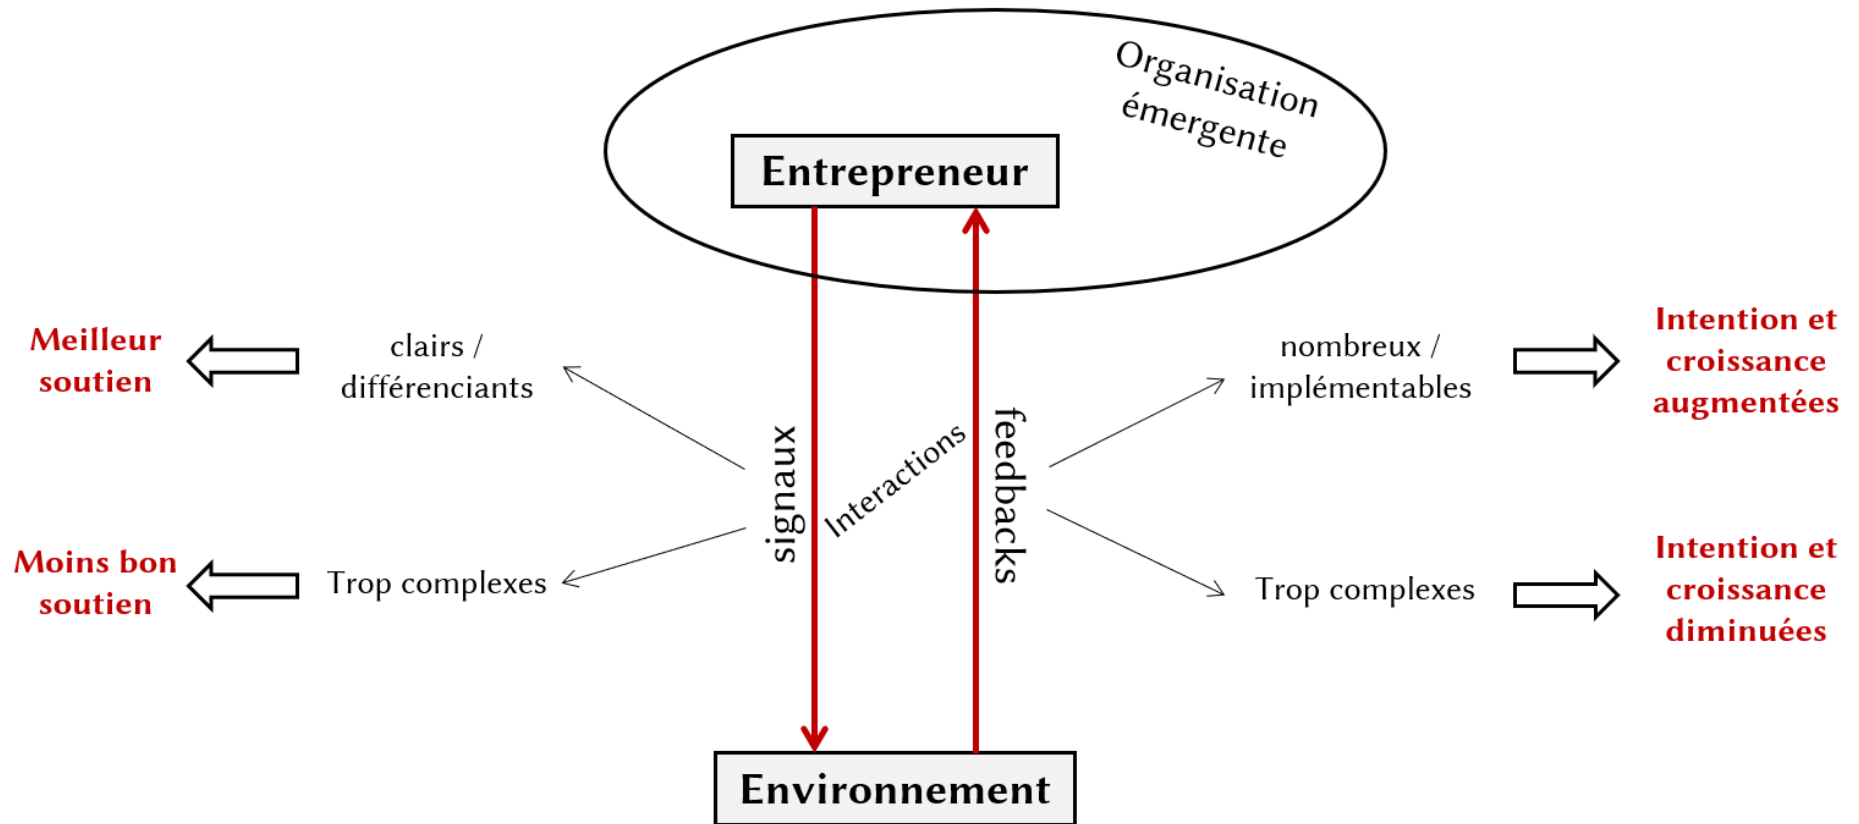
Organisation émergente

Entrepreneur

Meilleur soutien

clairs / différenciants

nombreux / implémentables

Intention et croissance augmentées

signaux

Interactions

feedbacks

Moins bon soutien

Trop complexes

Trop complexes

Intention et croissance diminuées

Environnement